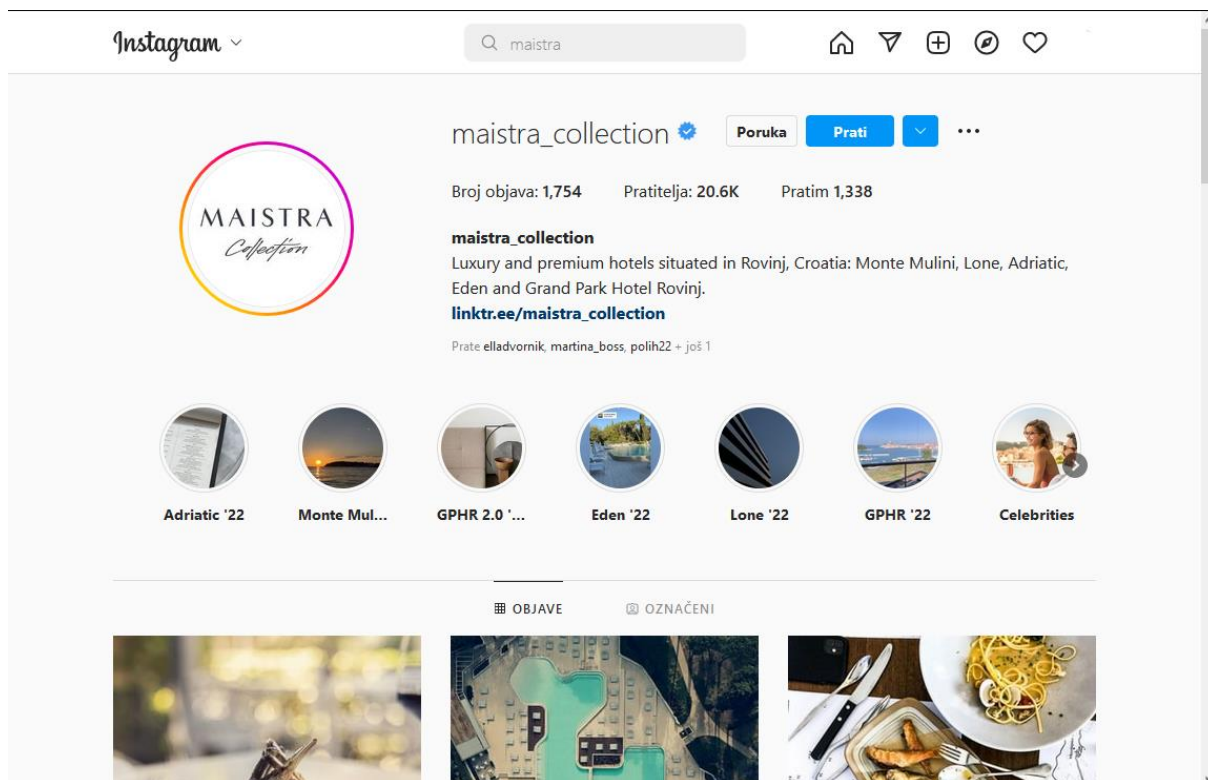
Instagram

maistra

maistra_collection

Poruka

Prati

Broj objava: 1,754 Pratitelja: 20.6K Pratim 1,338

MAISTRA
Collection

maistra_collection
Luxury and premium hotels situated in Rovinj, Croatia: Monte Mulini, Lone, Adriatic, Eden and Grand Park Hotel Rovinj.
linktr.ee/maistra_collection

Prate elladvornik, martina_boss, polih22 + još 1

Adriatic '22

Monte Mul...

GPHR 2.0 '...

Eden '22

Lone '22

GPHR '22

Celebrities

OBJAVE

OZNAČENI